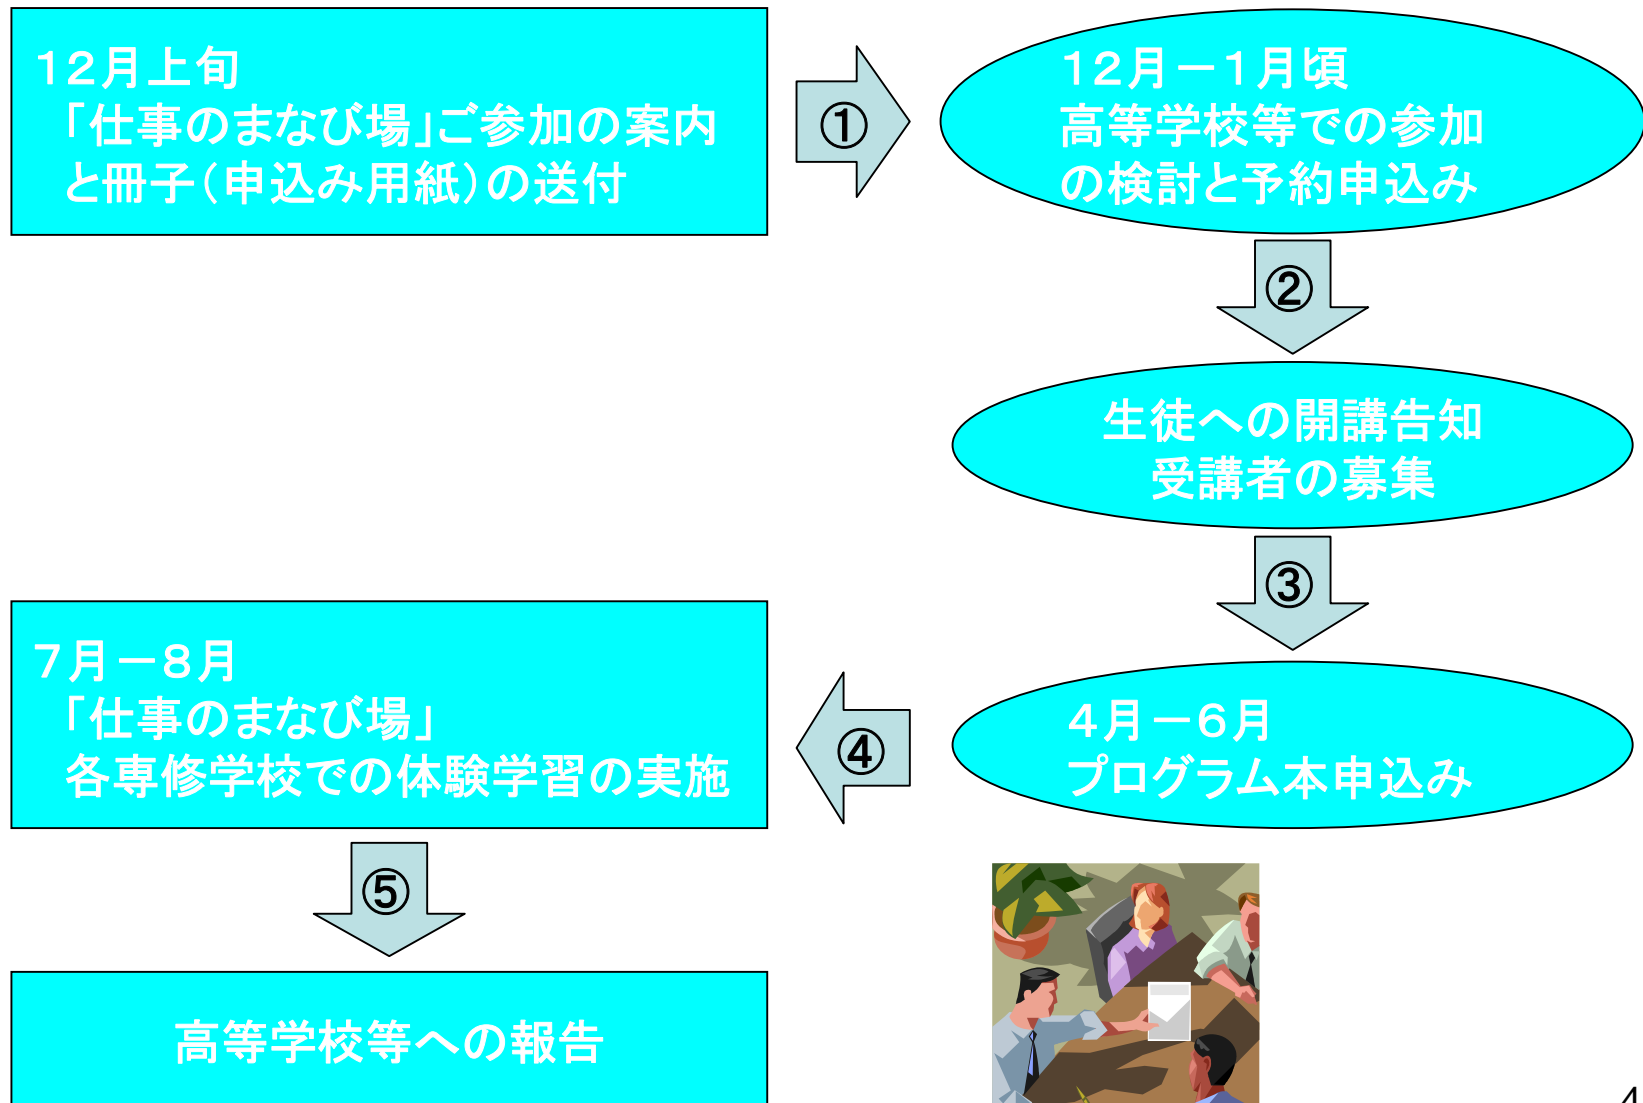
12月上旬
「仕事のまなび場」ご参加の案内と冊子（申込み用紙）の送付

①

12月－1月頃
高等学校等での参加の検討と予約申込み

②

生徒への開講告知
受講者の募集

③

4月－6月
プログラム本申込み

④

7月－8月
「仕事のまなび場」
各専修学校での体験学習の実施

⑤

高等学校等への報告

4